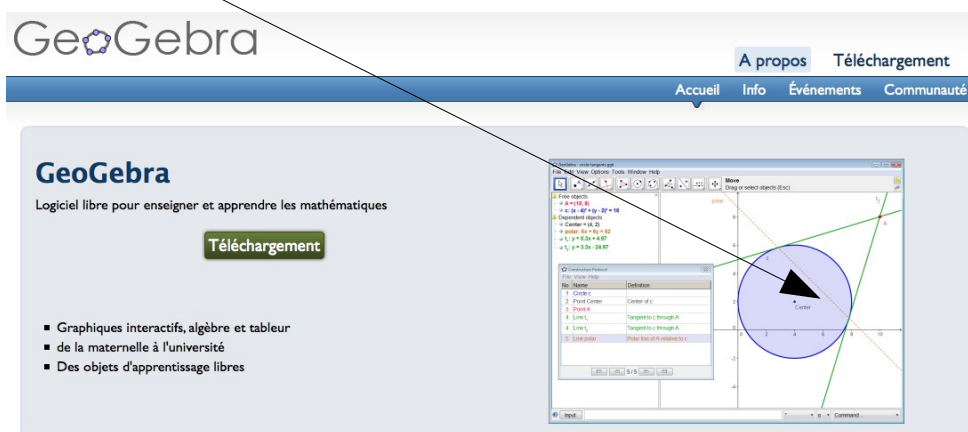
GeoGebra

A propos Téléchargement

Accueil Info Événements Communauté

GeoGebra

Logiciel libre pour enseigner et apprendre les mathématiques

Téléchargement

- Graphiques interactifs, algèbre et tableur
- de la maternelle à l'université
- Des objets d'apprentissage libres

File Edit View Options Tools Window Help

Move
Drag or select objects (Esc)

Free objects
A = (10, 8)
c: $(x - 4)^2 + (y - 2)^2 = 16$
Dependent objects
Center = (4, 2)
polar: 6x + 6y = 52
$f_1$: y = 0.3x + 4.97
$f_2$: y = 3.3x - 24.97

Construction Protocol
File View Help

| No. | Name | Definition |
|---|---|---|
| 1 | Circle c | |
| 2 | Point Center | Center of c |
| 3 | Point A | |
| 4 | Line $f_1$ | Tangent to c through A |
| 4 | Line $f_2$ | Tangent to c through A |
| 5 | Line polar | Polar line of A relative to c |

5 / 5

polar
Center
A

Input
Command ...